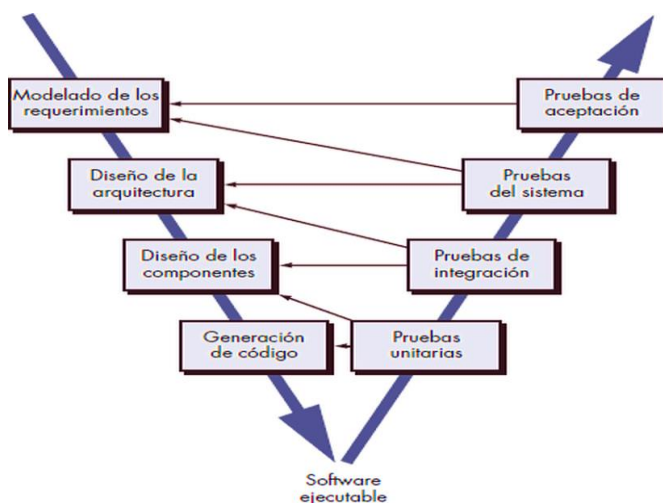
Modelado de los requerimientos

Pruebas de aceptación

Diseño de la arquitectura

Pruebas del sistema

Diseño de los componentes

Pruebas de integración

Generación de código

Pruebas unitarias

Software ejecutable